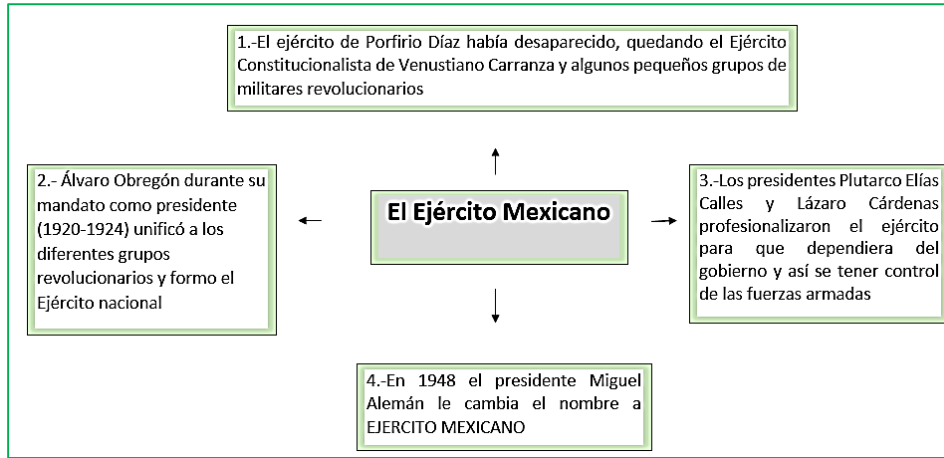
1.-El ejército de Porfirio Díaz había desaparecido, quedando el Ejército Constitucionalista de Venustiano Carranza y algunos pequeños grupos de militares revolucionarios

2.- Álvaro Obregón durante su mandato como presidente (1920-1924) unificó a los diferentes grupos revolucionarios y formo el Ejército nacional

El Ejército Mexicano

3.-Los presidentes Plutarco Elías Calles y Lázaro Cárdenas profesionalizaron el ejército para que dependiera del gobierno y así se tener control de las fuerzas armadas

4.-En 1948 el presidente Miguel Alemán le cambia el nombre a EJERCITO MEXICANO